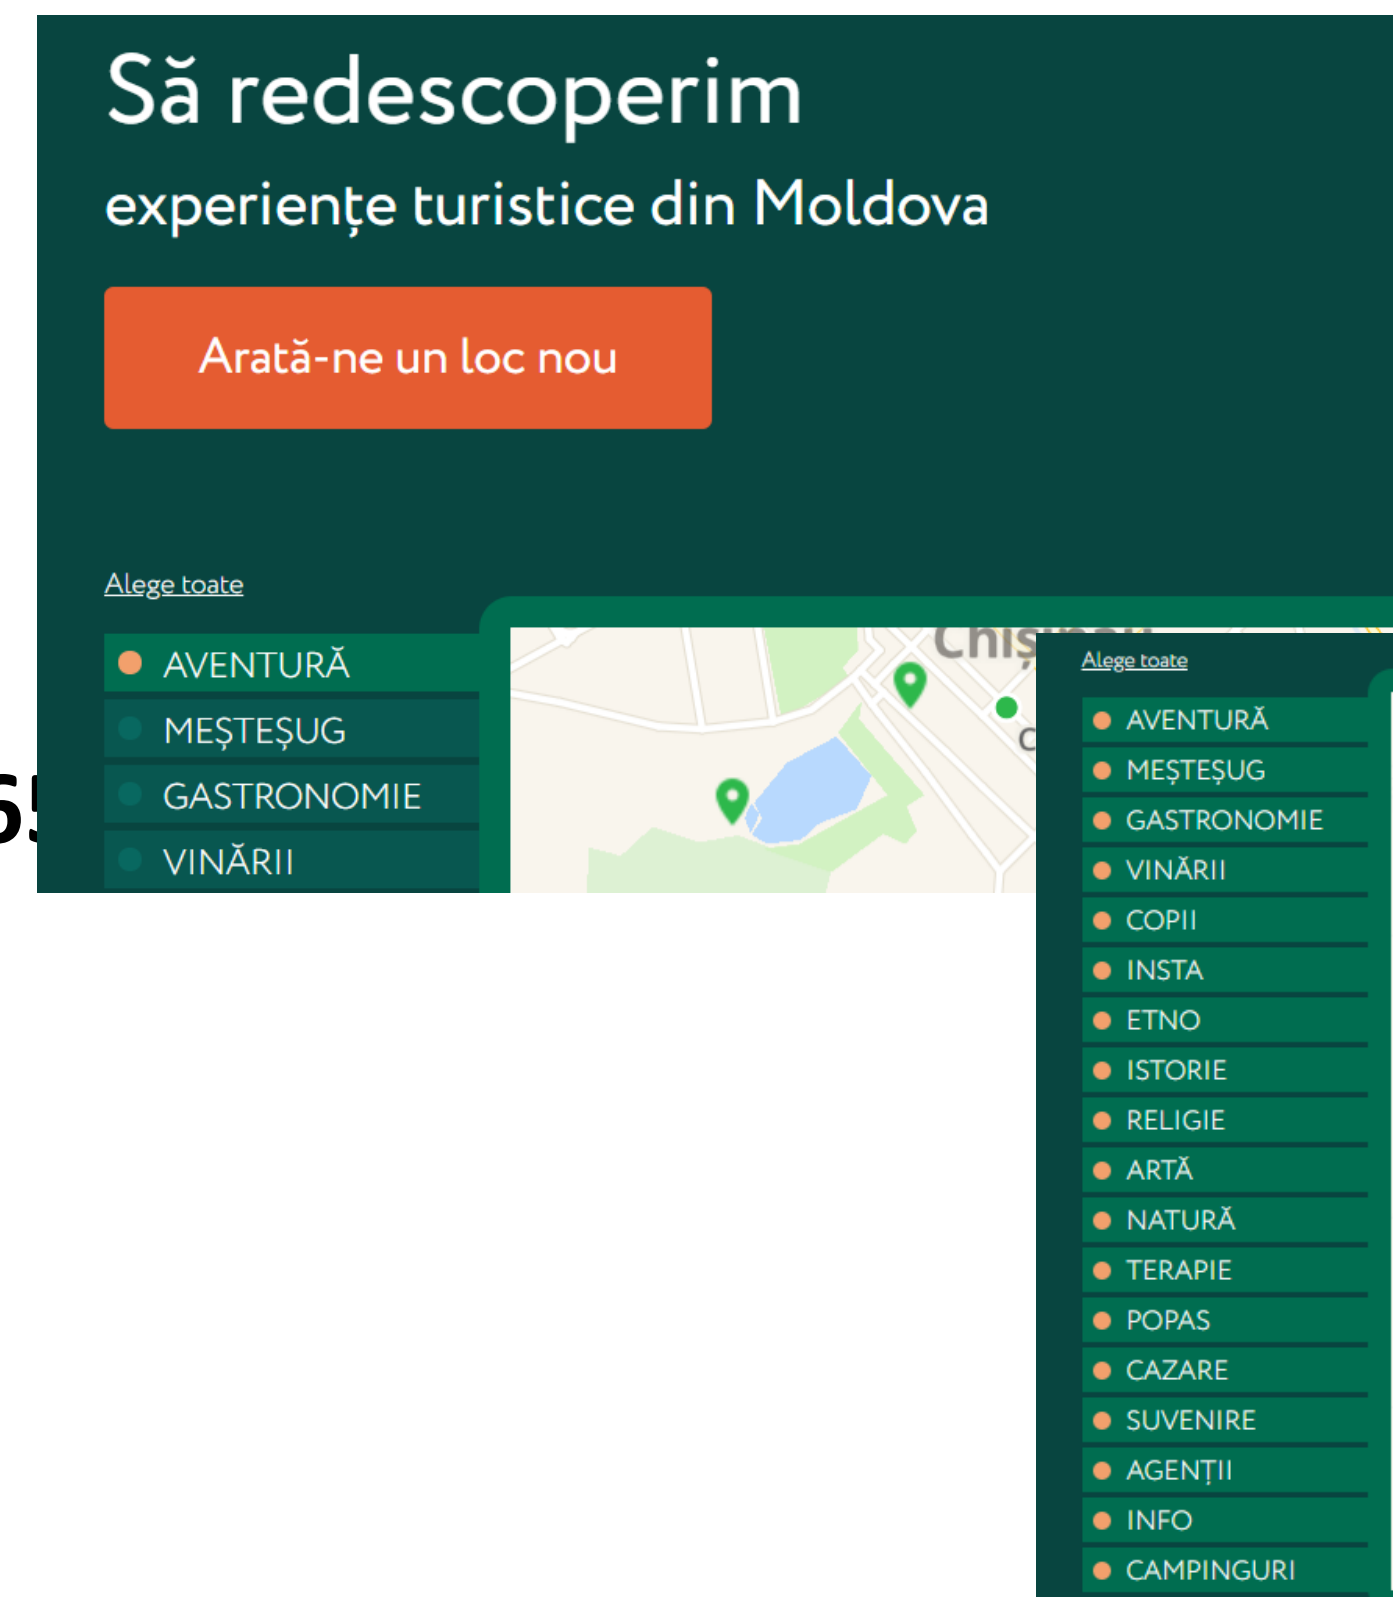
Să redescoperim

experiențe turistice din Moldova

Arată-ne un loc nou

Alege toate

AVENTURĂ
MEȘTEȘUG
GASTRONOMIE
VINĂRII

65

Chiș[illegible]

Alege toate

AVENTURĂ
MEȘTEȘUG
GASTRONOMIE
VINĂRII
COPII
INSTA
ETNO
ISTORIE
RELIGIE
ARTĂ
NATURĂ
TERAPIE
POPAS
CAZARE
SUVENIRE
AGENȚII
INFO
CAMPINGURI